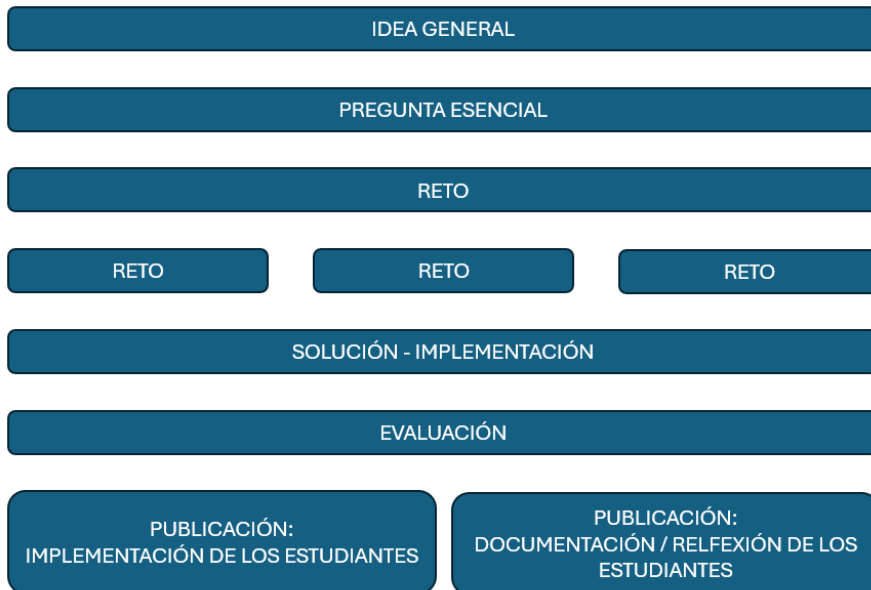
IDEA GENERAL

PREGUNTA ESENCIAL

RETO

RETO

RETO

RETO

SOLUCIÓN - IMPLEMENTACIÓN

EVALUACIÓN

PUBLICACIÓN: IMPLEMENTACIÓN DE LOS ESTUDIANTES

PUBLICACIÓN: DOCUMENTACIÓN / RELFEXIÓN DE LOS ESTUDIANTES